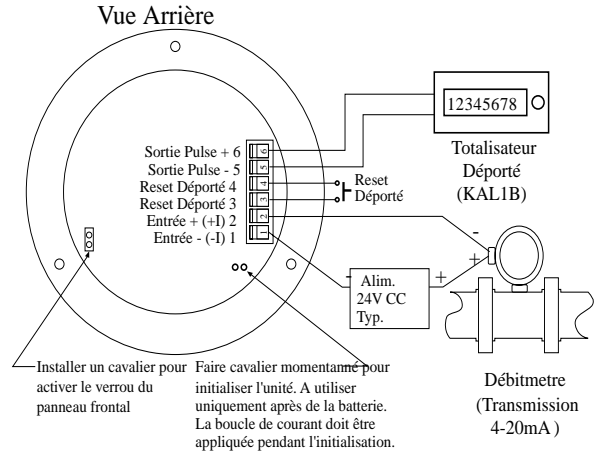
Vue Arrière

Sortie Pulse + 6
Sortie Pulse - 5
Reset Déporté 4
Reset Déporté 3
Entrée + (+I) 2
Entrée - (-I) 1

6
5
4
3
2
1

12345678

Totalisateur Déporté (KAL1B)

Reset Déporté

-
+

- Alim. 24V CC Typ. +

Installer un cavalier pour activer le verrou du panneau frontal

Faire cavalier momentanné pour initialiser l'unité. A utiliser uniquement après de la batterie. La boucle de courant doit être appliquée pendant l'initialisation.

Débitmetre (Transmission 4-20mA )